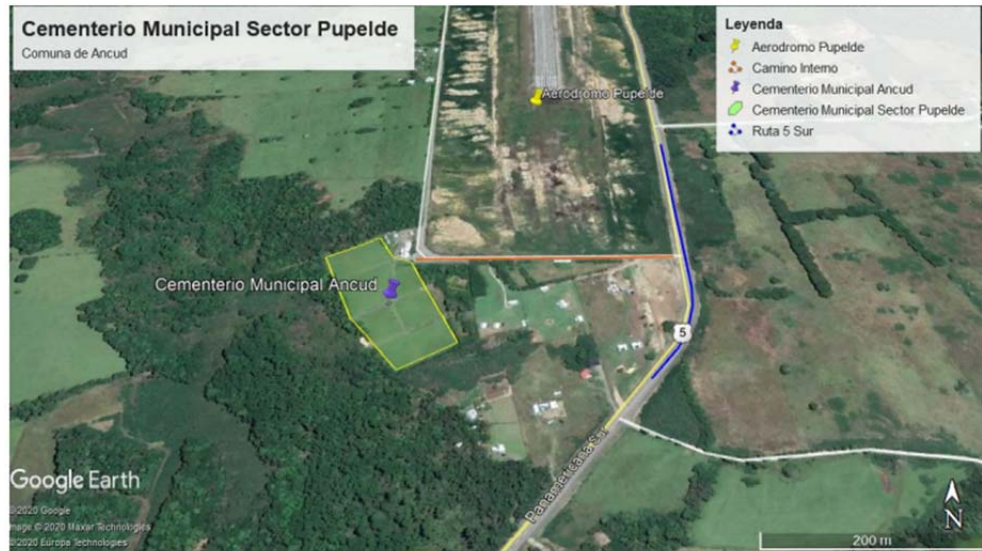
Cementerio Municipal Sector Pupelde
Comuna de Ancud

Leyenda
Aerodromo Pupelde
Camino Interno
Cementerio Municipal Ancud
Cementerio Municipal Sector Pupelde
Ruta 5 Sur

Aerodromo Pupelde

Cementerio Municipal Ancud

5

Panamericana Sur

Google Earth
©2020 Google
Image © 2020 Maxar Technologies
©2020 Europa Technologies

200 m

N